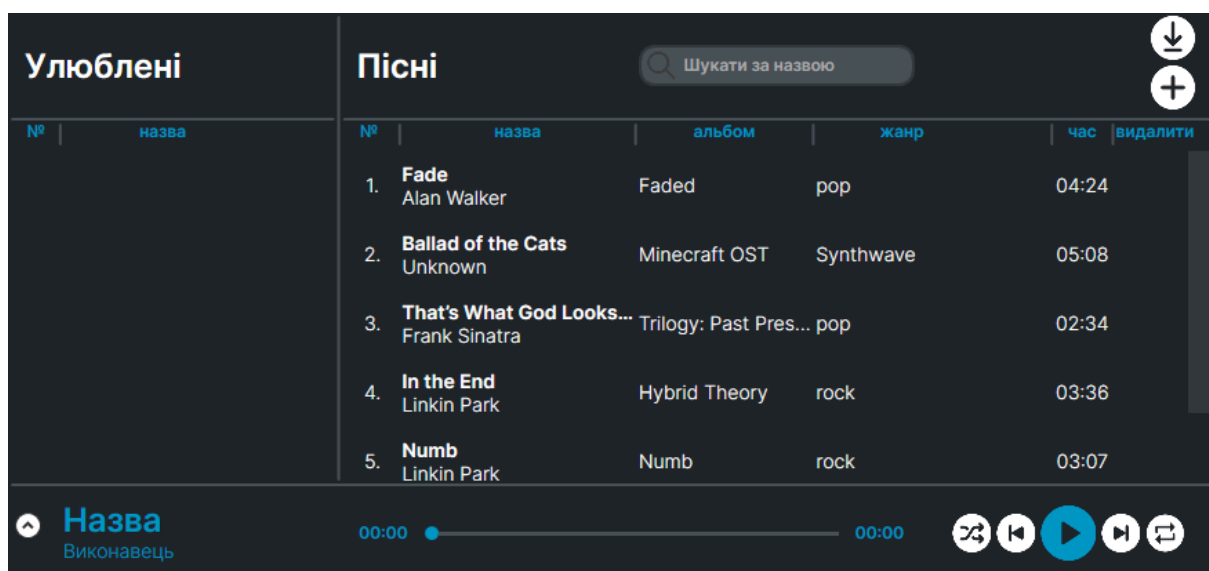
Улюблені

| № | назва |
|---|---|

Пісні

Шукати за назвою

| № | назва | альбом | жанр | час | видалити |
|---|---|---|---|---|---|
| 1. | **Fade** Alan Walker | Faded | pop | 04:24 | |
| 2. | **Ballad of the Cats** Unknown | Minecraft OST | Synthwave | 05:08 | |
| 3. | **That's What God Looks...** Frank Sinatra | Trilogy: Past Pres... | pop | 02:34 | |
| 4. | **In the End** Linkin Park | Hybrid Theory | rock | 03:36 | |
| 5. | **Numb** Linkin Park | Numb | rock | 03:07 | |

Назва
Виконавець

00:00 00:00